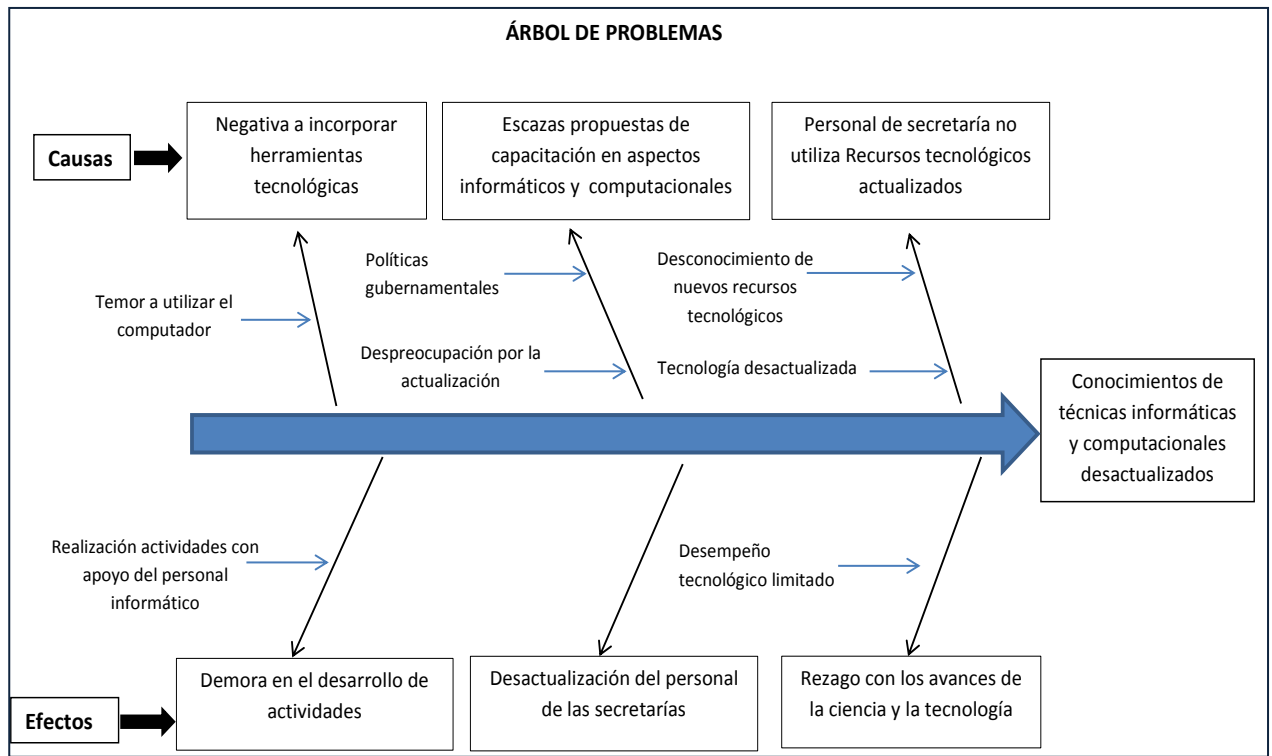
ÁRBOL DE PROBLEMAS

Causas

Negativa a incorporar herramientas tecnológicas

Escazas propuestas de capacitación en aspectos informáticos y computacionales

Personal de secretaría no utiliza Recursos tecnológicos actualizados

Políticas gubernamentales

Desconocimiento de nuevos recursos tecnológicos

Temor a utilizar el computador

Despreocupación por la actualización

Tecnología desactualizada

Conocimientos de técnicas informáticas y computacionales desactualizados

Realización actividades con apoyo del personal informático

Desempeño tecnológico limitado

Efectos

Demora en el desarrollo de actividades

Desactualización del personal de las secretarías

Rezago con los avances de la ciencia y la tecnología